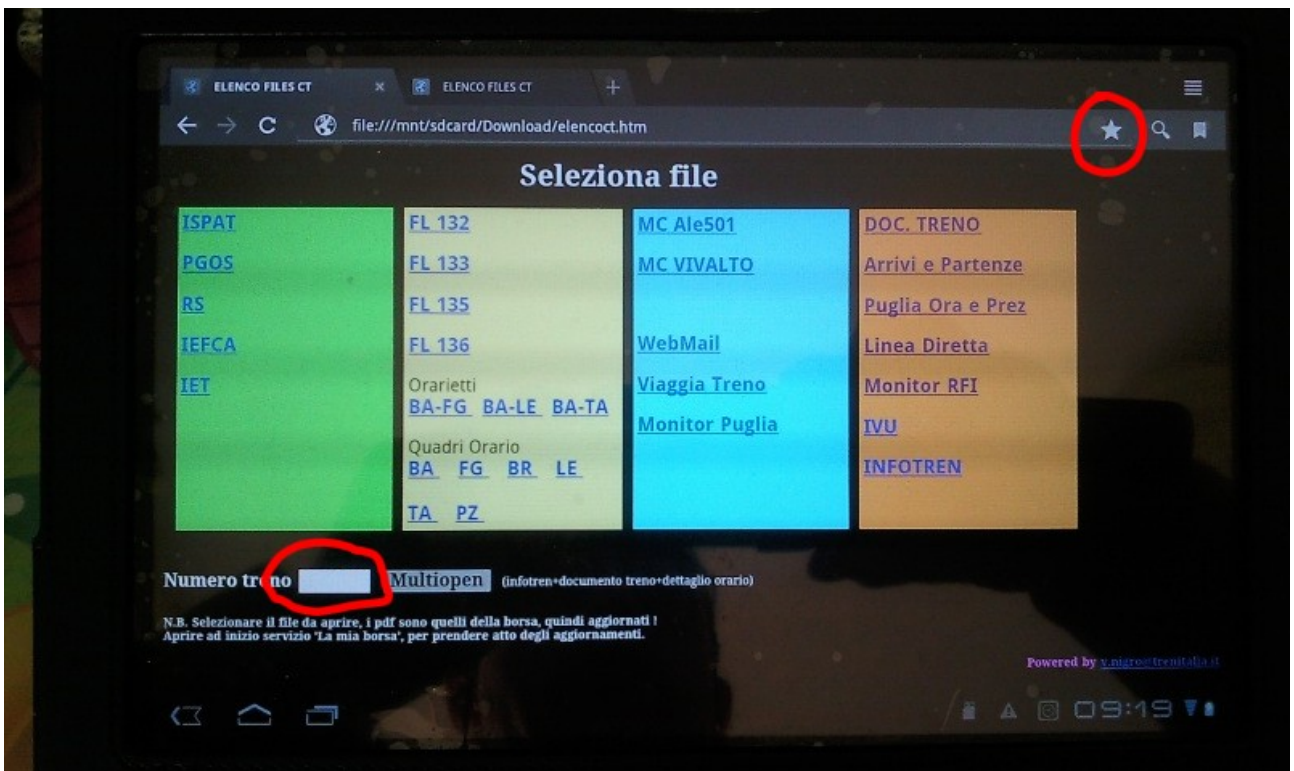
ELENCO FILES CT × ELENCO FILES CT +

file:///mnt/sdcard/Download/elencoct.htm

Seleziona file

ISPAT
PGOS
RS
IEFCA
IET

FL 132
FL 133
FL 135
FL 136
Orarietti
BA-FG BA-LE BA-TA
Quadri Orario
BA FG BR LE
TA PZ

MC Ale501
MC VIVALTO
WebMail
Viaggia Treno
Monitor Puglia

DOC. TRENO
Arrivi e Partenze
Puglia Ora e Prez
Linea Diretta
Monitor RFI
IVU
INFOTREN

Numero tr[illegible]no Multiopen (infotren+documento treno+dettaglio orario)

N.B. Selezionare il file da aprire, i pdf sono quelli della borsa, quindi aggiornati !
Aprire ad inizio servizio 'La mia borsa', per prendere atto degli aggiornamenti.

Powered by v.nigro@trenitalia.it

09:19